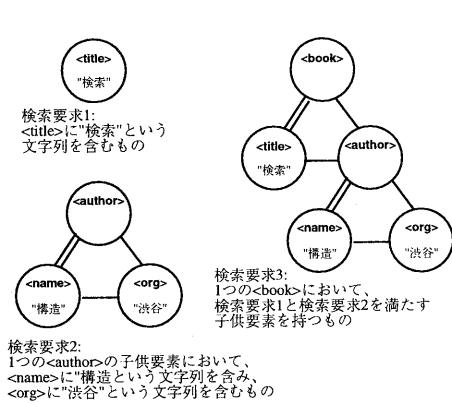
<title>
"検索"

検索要求1:
<title>に"検索"という文字列を含むもの

<book>
<title>
"検索"
<author>
<name>
"構造"
<org>
"渋谷"

検索要求3:
1つの<book>において、検索要求1と検索要求2を満たす子供要素を持つもの

<author>
<name>
"構造"
<org>
"渋谷"

検索要求2:
1つの<author>の子供要素において、<name>に"構造という文字列を含み、<org>に"渋谷"という文字列を含むもの